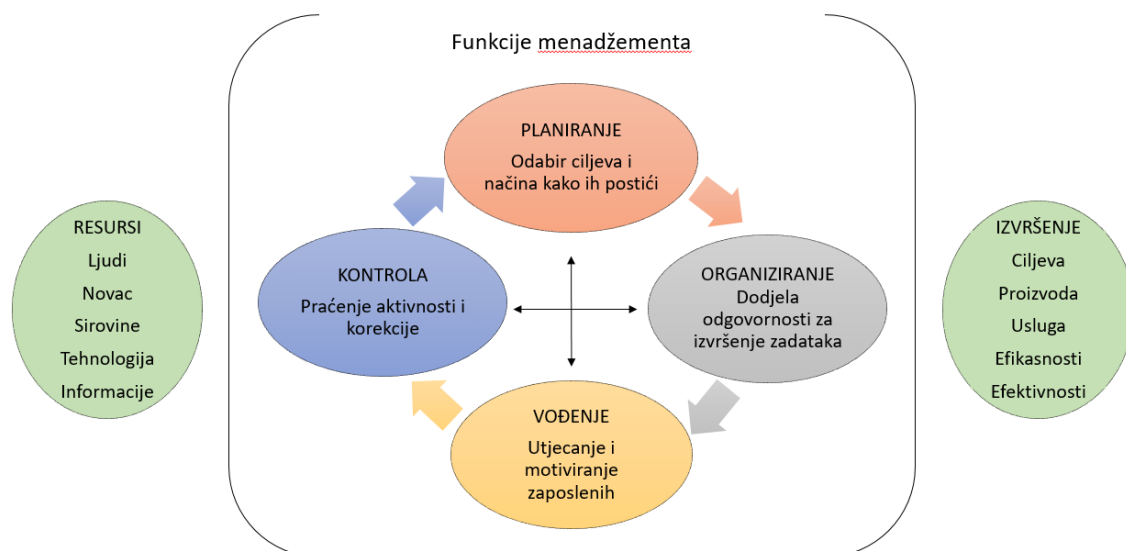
Funkcije menadžementa

RESURSI
Ljudi
Novac
Sirovine
Tehnologija
Informacije

PLANIRANJE
Odabir ciljeva i načina kako ih postići

KONTROLA
Praćenje aktivnosti i korekcije

ORGANIZIRANJE
Dodjela odgovornosti za izvršenje zadataka

VOĐENJE
Utjecanje i motiviranje zaposlenih

IZVRŠENJE
Ciljeva
Proizvoda
Usluga
Efikasnosti
Efektivnosti